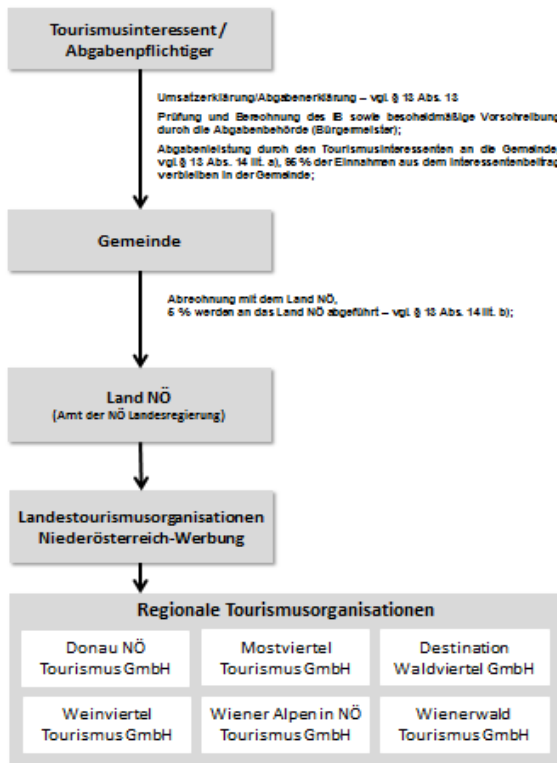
Tourismusinteressent / Abgabenpflichtiger

Umsatzerklärung/Abgabenerklärung – vgl. § 13 Abs. 13

Prüfung und Berechnung des IB sowie bescheidmäßige Vorschreibung durch die Abgabenbehörde (Bürgermeister);

Abgabenleistung durch den Tourismusinteressenten an die Gemeinde vgl. § 13 Abs. 14 lit. a), 95 % der Einnahmen aus dem Interessentenbeitrag verbleiben in der Gemeinde;

Gemeinde

Abrechnung mit dem Land NÖ, 5 % werden an das Land NÖ abgeführt – vgl. § 13 Abs. 14 lit. b);

Land NÖ
(Amt der NÖ Landesregierung)

Landestourismusorganisationen Niederösterreich-Werbung

Regionale Tourismusorganisationen

| Donau NÖ Tourismus GmbH | Mostviertel Tourismus GmbH | Destination Waldviertel GmbH |
|---|---|---|
| Weinviertel Tourismus GmbH | Wiener Alpen in NÖ Tourismus GmbH | Wienerwald Tourismus GmbH |